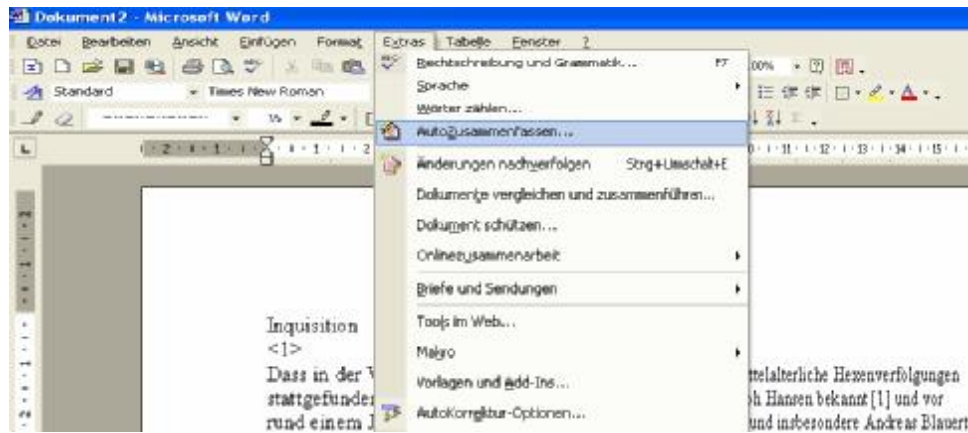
Dokument2 - Microsoft Word

Datei Bearbeiten Ansicht Einfügen Format Extras Tabelle Fenster ?

Standard Times New Roman

Rechtschreibung und Grammatik... F7
Sprache
Wörter zählen...
AutoZusammenfassen...
Änderungen nachverfolgen Strg+Umschalt+E
Dokumente vergleichen und zusammenführen...
Dokument schützen...
Onlinezusammenarbeit
Briefe und Sendungen
Tools im Web...
Makro
Vorlagen und Add-Ins...
AutoKorrektur-Optionen...

Inquisition
<1>
Dass in der V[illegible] ttelalterliche Hexenverfolgungen stattgefunden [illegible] h Hansen bekannt [1] und vor rund einem J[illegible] und insbesondere Andreas Blauert